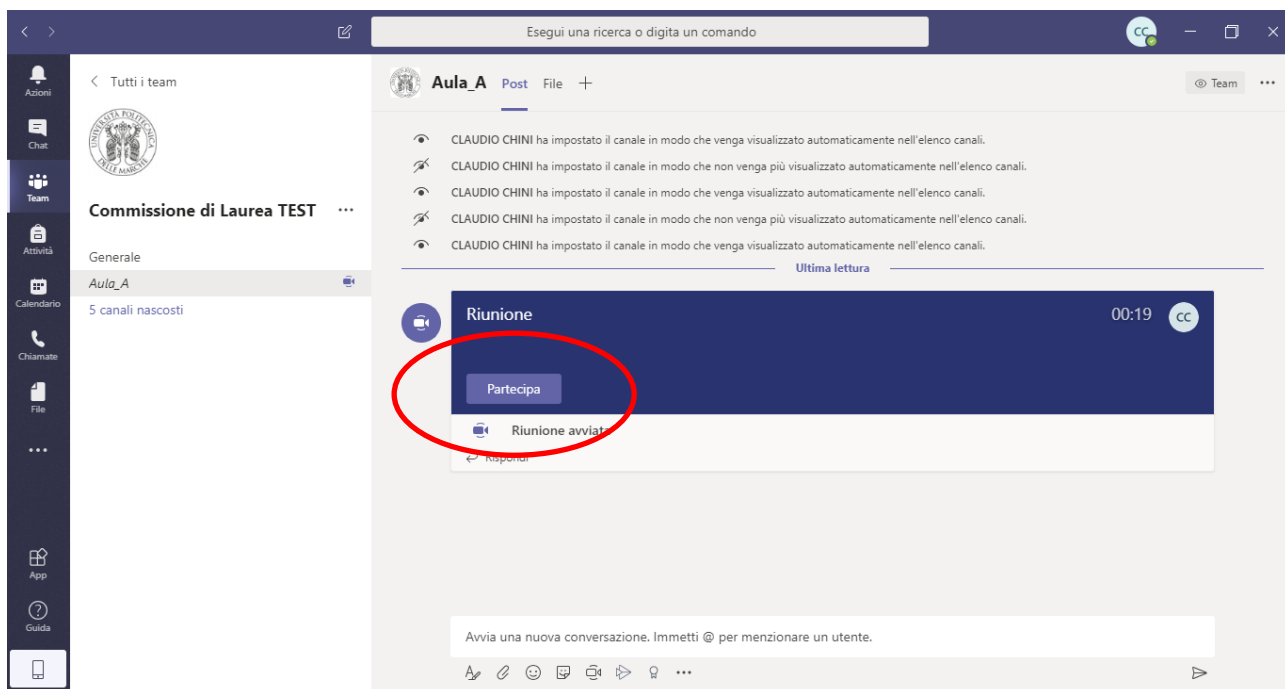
Esegui una ricerca o digita un comando

CC

Azioni
Chat
Team
Attività
Calendario
Chiamate
File
...
App
Guida

< Tutti i team

UNIVERSITÀ POLITECNICA DELLE MARCHE

Commissione di Laurea TEST ...

Generale
Aula_A
5 canali nascosti

Aula_A Post File +

Team ...

CLAUDIO CHINI ha impostato il canale in modo che venga visualizzato automaticamente nell'elenco canali.
CLAUDIO CHINI ha impostato il canale in modo che non venga più visualizzato automaticamente nell'elenco canali.
CLAUDIO CHINI ha impostato il canale in modo che venga visualizzato automaticamente nell'elenco canali.
CLAUDIO CHINI ha impostato il canale in modo che non venga più visualizzato automaticamente nell'elenco canali.
CLAUDIO CHINI ha impostato il canale in modo che venga visualizzato automaticamente nell'elenco canali.

Ultima lettura

Riunione 00:19 CC

Partecipa

Riunione avviata

Rispondi

Avvia una nuova conversazione. Immetti @ per menzionare un utente.

...